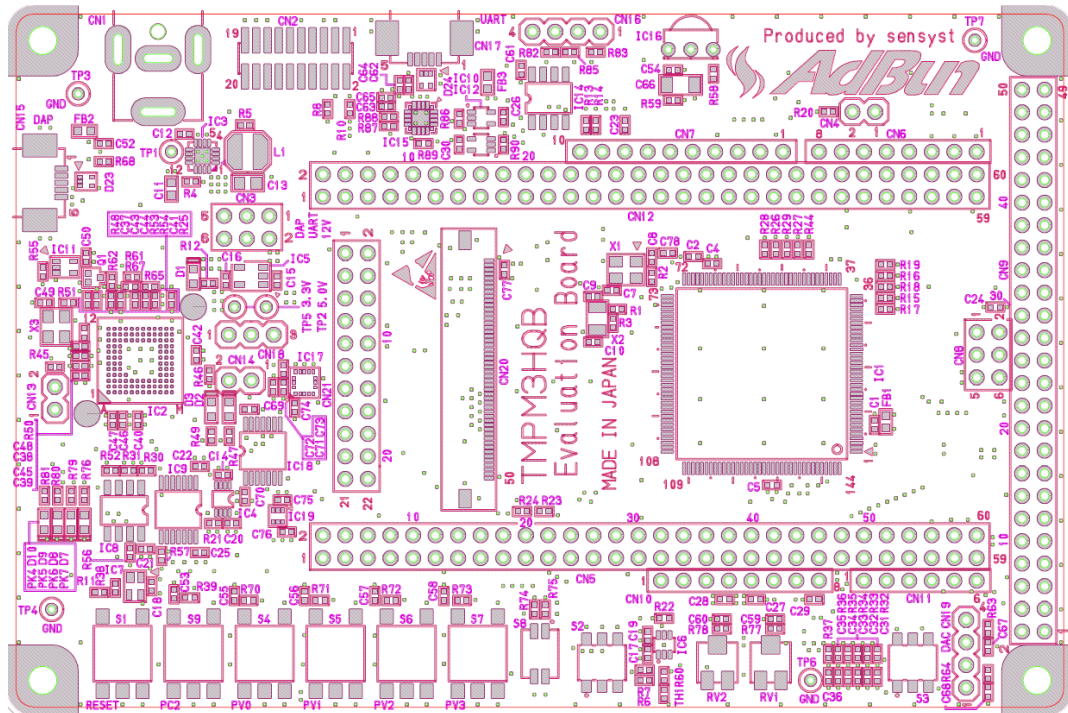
CN1
CN2
19
20
UART
CN17
CN16
4
1
IC16
Produced by sensyst
AdBun
TP7
GND
TP3
GND
CN15
DAP
FB2
C52
R68
D23
TP1
C12
IC3
R5
L1
C13
C11
R4
CN3
DAP
UART
12V
R12
IC11
C50
R55
R61
R67
R65
C49
R51
D1
C16
IC5
C15
TP5 3.3V
TP2 5.0V
CN14
CN18
IC17
CN21
X3
R45
CN13
IC2
C42
R46
C63
IC18
C48
C38
C45
C39
R50
R52
R31
R30
C22
IC9
C14
R49
R81
R79
R76
IC4
C70
C75
C19
C76
R21
C20
C25
R57
IC8
R56
R11
IC7
C21
PK4 D10
PK5 D9
PK6 D8
PK7 D7
TP4
GND
S1
RESET
S9
PC2
S4
PV0
S5
PV1
S6
PV2
S7
PV3
S8
S2
R39
C53
R70
C55
R71
C56
R72
C57
R73
C58
R74
R75
C18
CN20
C77
TMPM3HQB
Evaluation Board
MADE IN JAPAN
50
CN5
R24
R23
10
20
30
40
50
60
1
2
59
CN10
CN11
R22
C28
C27
C29
C60
R78
C59
R77
RV2
RV1
TP6
GND
C36
IC6
C17
C1
R7
R6
TH1
R60
R37
R36
R35
R34
R33
R32
C35
C34
C33
C32
C31
S3
CN19
DAC
C68
R64
C67
R63
CN7
CN6
CN12
CN8
CN9
R20
C4
R82
R83
R85
C51
C54
C66
R59
R58
R6
R10
C62
C64
C65
R63
R86
R87
IC15
IC10
IC12
R88
R89
R90
C26
IC14
C23
C24
X1
C8
C78
C2
C9
C7
R1
R3
X2
C10
R2
R28
R26
R29
R27
R44
R19
R16
R18
R15
R17
IC1
C1
FB1
C5
108
109
144
72
73
37
36